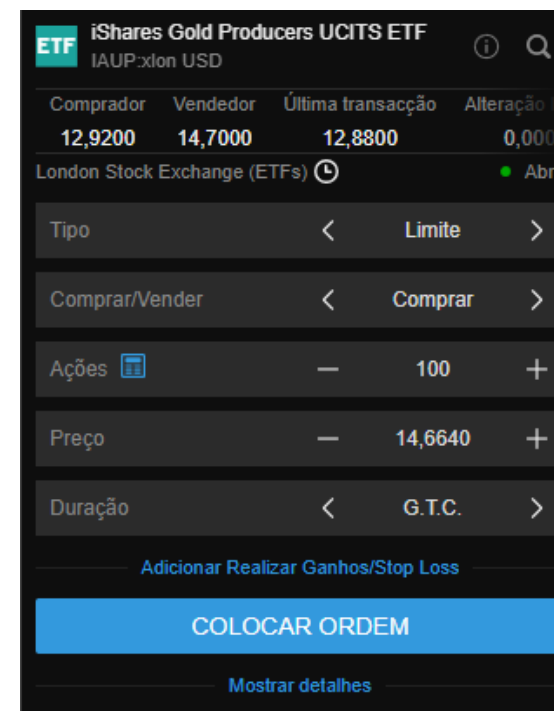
ETF iShares Gold Producers UCITS ETF
IAUP:xlon USD

| Comprador | Vendedor | Última transacção | Alteração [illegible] |
|---|---|---|---|
| 12,9200 | 14,7000 | 12,8800 | 0,000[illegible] |

London Stock Exchange (ETFs)
Abr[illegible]

Tipo < Limite >

Comprar/Vender < Comprar >

Ações — 100 +

Preço — 14,6640 +

Duração < G.T.C. >

Adicionar Realizar Ganhos/Stop Loss

COLOCAR ORDEM

Mostrar detalhes